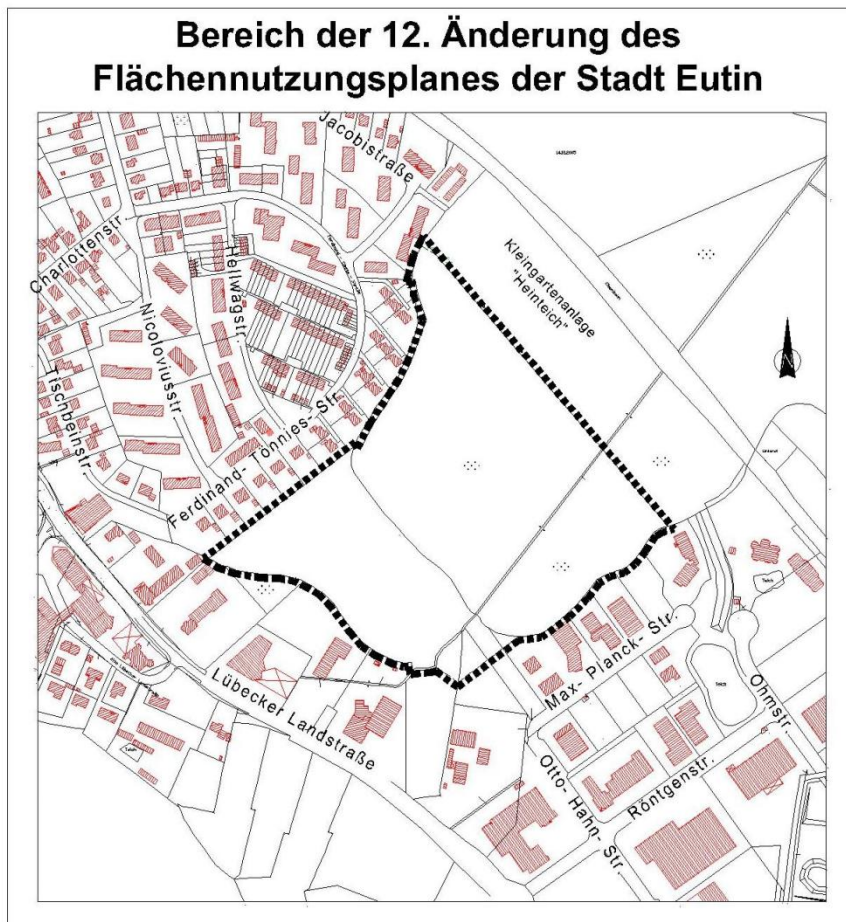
Bereich der 12. Änderung des Flächennutzungsplanes der Stadt Eutin

Jacobistraße
Charlottenstr.
Nicolovíusstr.
Hellwagstr.
Tischbeinstr.
Ferdinand-Tönnies-Str.
Kleingartenanlage "Heinteich"
Max-Planck-Str.
Lübecker Landstraße
Otto-Hahn-Str.
Röntgenstr.
Ohmstr.